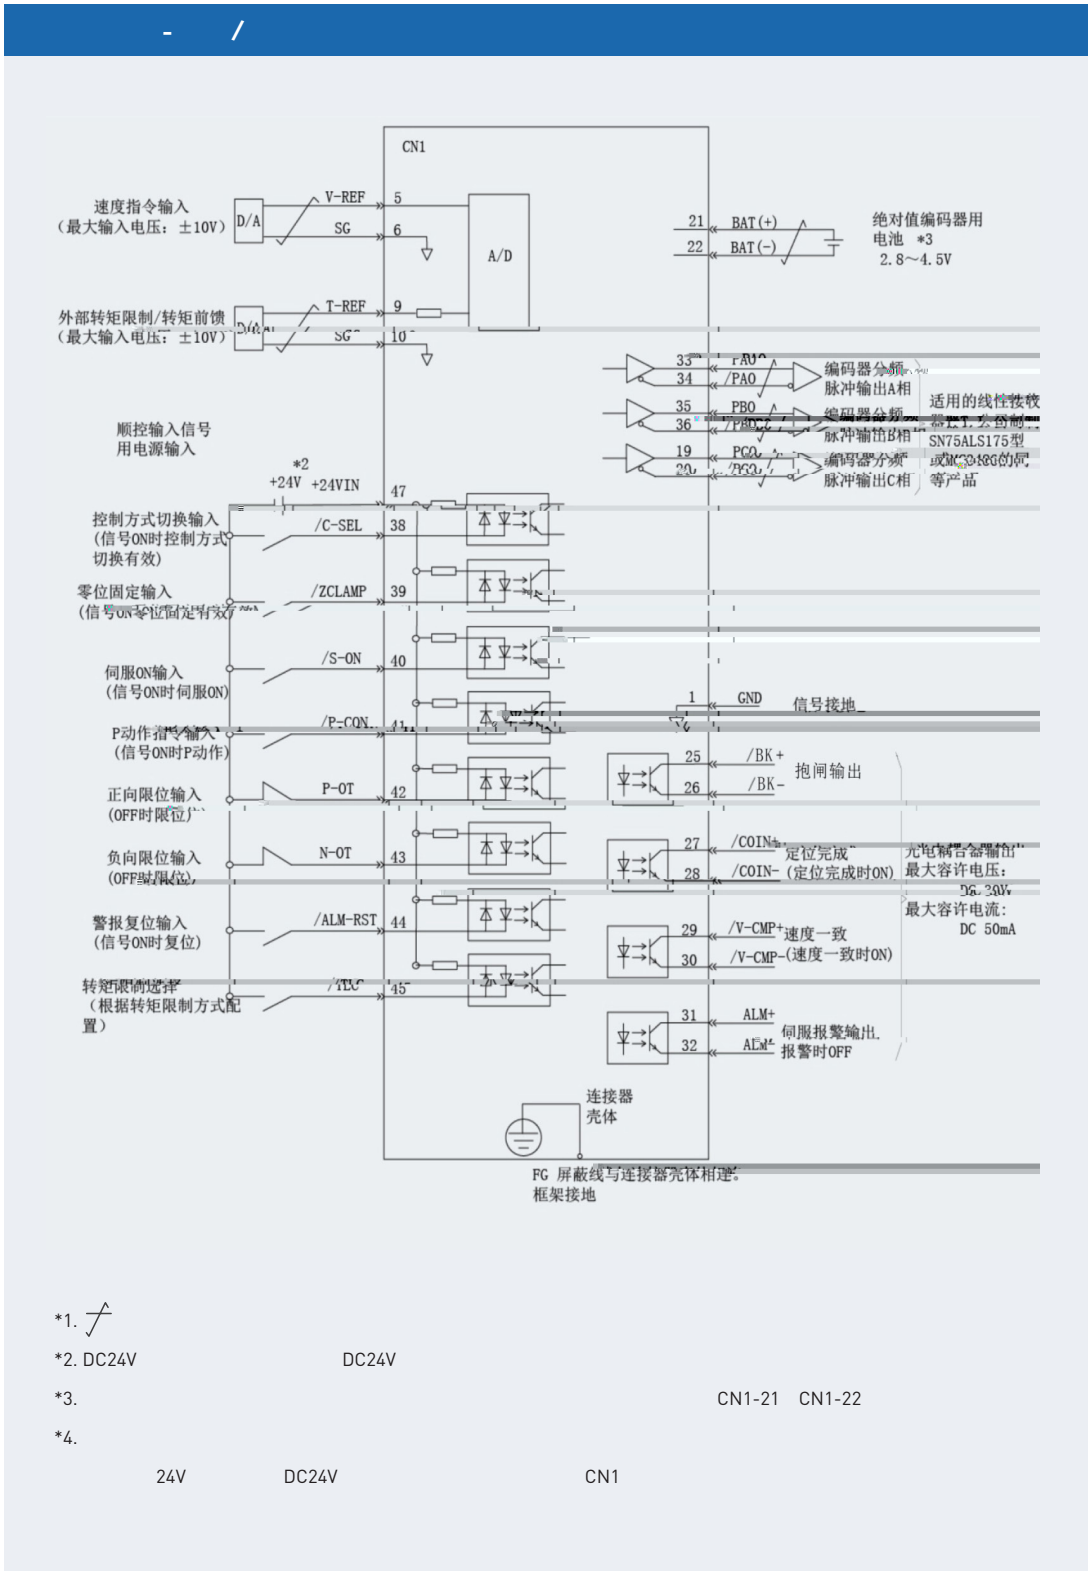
- /

CN1

速度指令输入
（最大输入电压：±10V）

D/A

V-REF 5
SG 6

A/D

21 BAT(+)
22 BAT(-)

绝对值编码器用电池 *3
2.8～4.5V

外部转矩限制/转矩前馈
（最大输入电压：±10V）

D/A

T-REF 9
SG 10

33 PAO
34 /PAO
编码器分频脉冲输出A相

35 PBO
36 /PBO
编码器分频脉冲输出B相

19 PCO
20 /PCO
编码器分频脉冲输出C相

适用的线性接收器 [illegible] SN75ALS175型或MC3486的同等产品

顺控输入信号用电源输入

*2
+24V +24VIN 47

控制方式切换输入
（信号ON时控制方式切换有效）
/C-SEL 38

零位固定输入
（信号ON零位固定有效）
/ZCLAMP 39

伺服ON输入
（信号ON时伺服ON）
/S-ON 40

P动作指令输入
（信号ON时P动作）
/P-CON 41

1 GND 信号接地

25 /BK+
26 /BK-
抱闸输出

正向限位输入
（OFF时限位）
P-OT 42

27 /COIN+ 定位完成
28 /COIN- （定位完成时ON）

光电耦合器输出
最大容许电压：DC 30V
最大容许电流：DC 50mA

负向限位输入
（OFF时限位）
N-OT 43

警报复位输入
（信号ON时复位）
/ALM-RST 44

29 /V-CMP+ 速度一致
30 /V-CMP- （速度一致时ON）

转矩限制选择
（根据转矩限制方式配置）
/TLC 45

31 ALM+
32 ALM-
伺服报警输出
报警时OFF

连接器壳体

FG 屏蔽线与连接器壳体相连，框架接地

*1.
*2. DC24V DC24V
*3. CN1-21 CN1-22
*4.
24V DC24V CN1